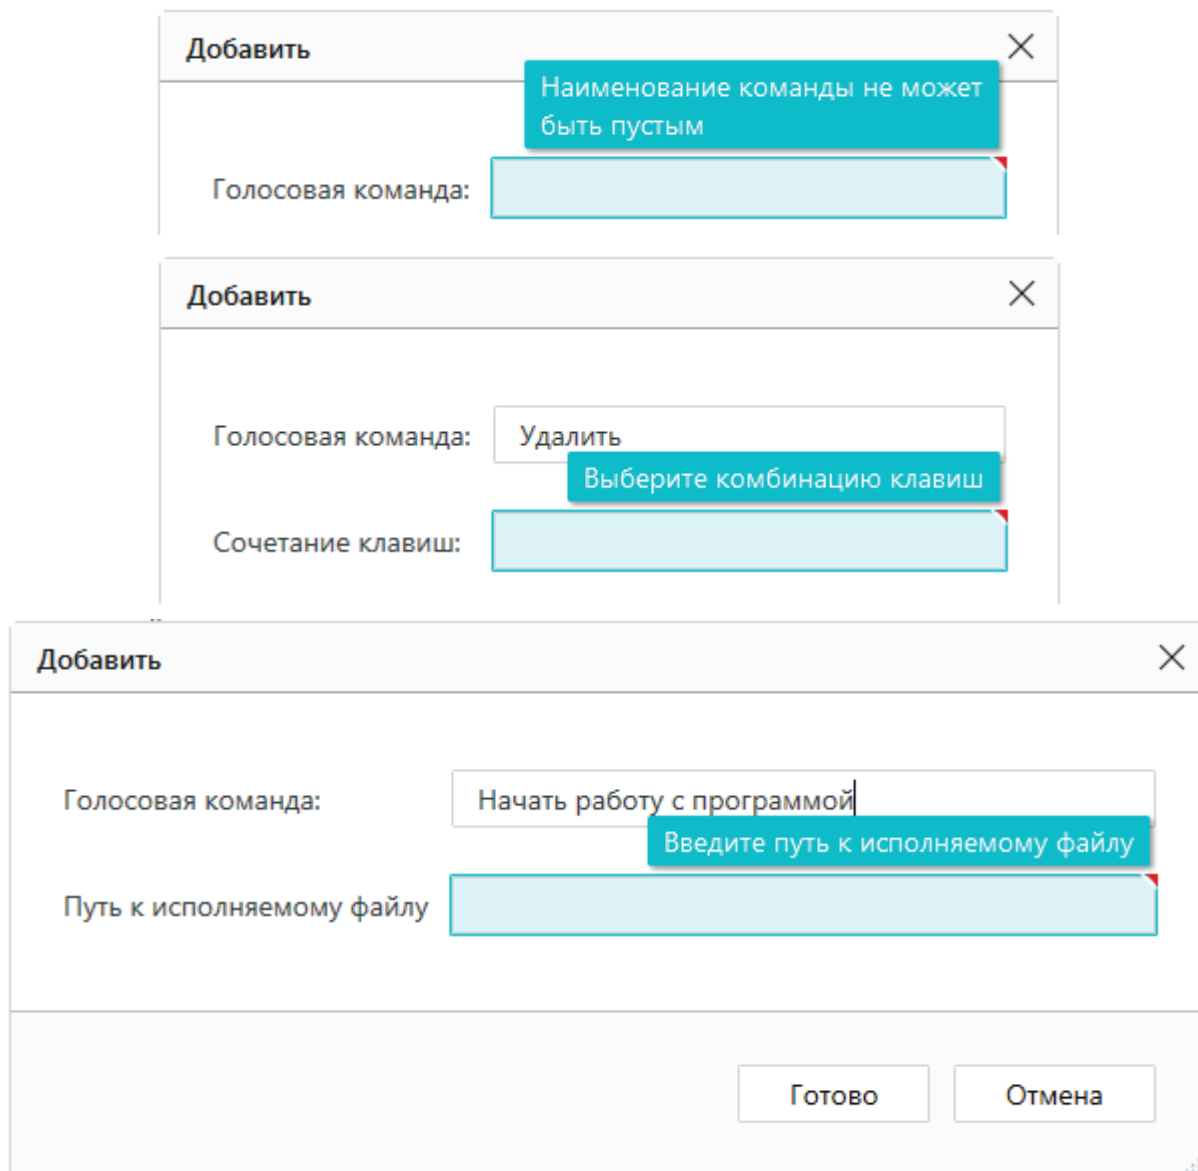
Добавить

Наименование команды не может быть пустым

Голосовая команда:

Добавить

Голосовая команда: Удалить

Выберите комбинацию клавиш

Сочетание клавиш:

Добавить

Голосовая команда: Начать работу с программой

Введите путь к исполняемому файлу

Путь к исполняемому файлу

Готово Отмена